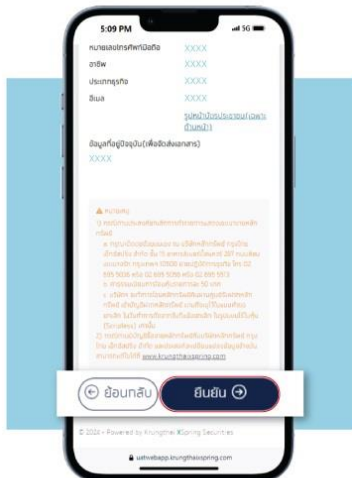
5:09 PM

หมายเลขโทรศัพท์มือถือ XXXX
อาชีพ XXXX
ประเภทธุรกิจ XXXX
อีเมล XXXX
รูปหน้าบัตรประชาชน (เฉพาะด้านหน้า)

ข้อมูลที่อยู่ปัจจุบัน(เพื่อจัดส่งเอกสาร)
XXXX

⚠ หมายเหตุ
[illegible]

ย้อนกลับ
ยืนยัน

© 2024 • Powered by Krungthai XSpring Securities

uatwebapp.krungthaixspring.com